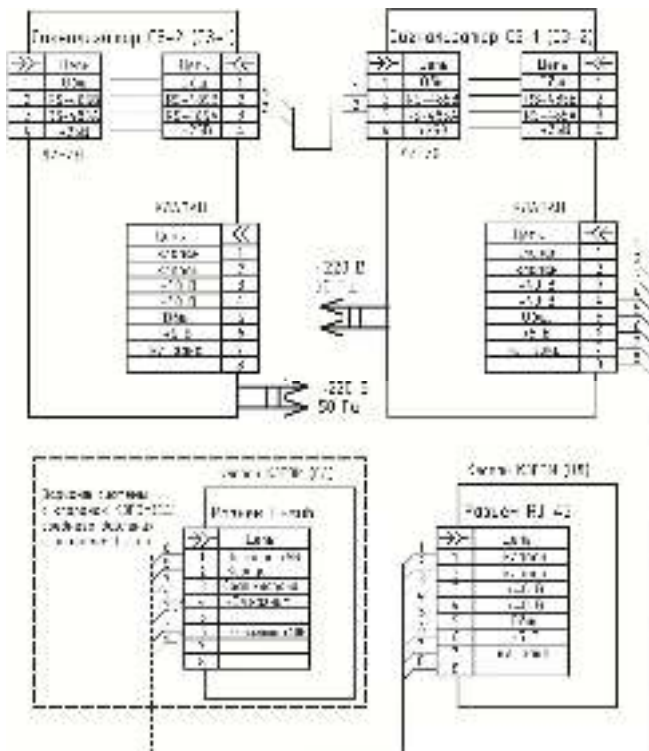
Сигнализатор СЗ-2 (СЗ-1)

| → | Цепь |
|---|---|
| 1 | Общ |
| 2 | RS-485В |
| 3 | RS-485А |
| 4 | +24В |

| Цепь | ← |
|---|---|
| Общ | 1 |
| RS-485В | 2 |
| RS-485А | 3 |
| +24В | 4 |

Сигнализатор СЗ-1 (СЗ-2)

| → | Цепь |
|---|---|
| 1 | Общ |
| 2 | RS-485В |
| 3 | RS-485А |
| 4 | +24В |

| Цепь | ← |
|---|---|
| Общ | 1 |
| RS-485В | 2 |
| RS-485А | 3 |
| +24В | 4 |

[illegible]

| Цепь | ← |
|---|---|
| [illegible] | 1 |
| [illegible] | 2 |
| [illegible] | 3 |
| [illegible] | 4 |
| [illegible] | 5 |
| Общ | 6 |
| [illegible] | 7 |
| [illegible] | 8 |
| | 9 |

~220 В 50 Гц

~220 В 50 Гц

Датчик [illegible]

Разъем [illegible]

| → | Цепь |
|---|---|
| 1 | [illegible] |
| 2 | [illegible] |
| 3 | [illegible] |
| 4 | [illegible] |
| 5 | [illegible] |
| 6 | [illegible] |
| 7 | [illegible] |
| 8 | |

Датчик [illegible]

Разъем RJ-45

| → | Цепь |
|---|---|
| 1 | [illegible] |
| 2 | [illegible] |
| 3 | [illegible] |
| 4 | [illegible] |
| 5 | Общ |
| 6 | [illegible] |
| 7 | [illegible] |
| 8 | |

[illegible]